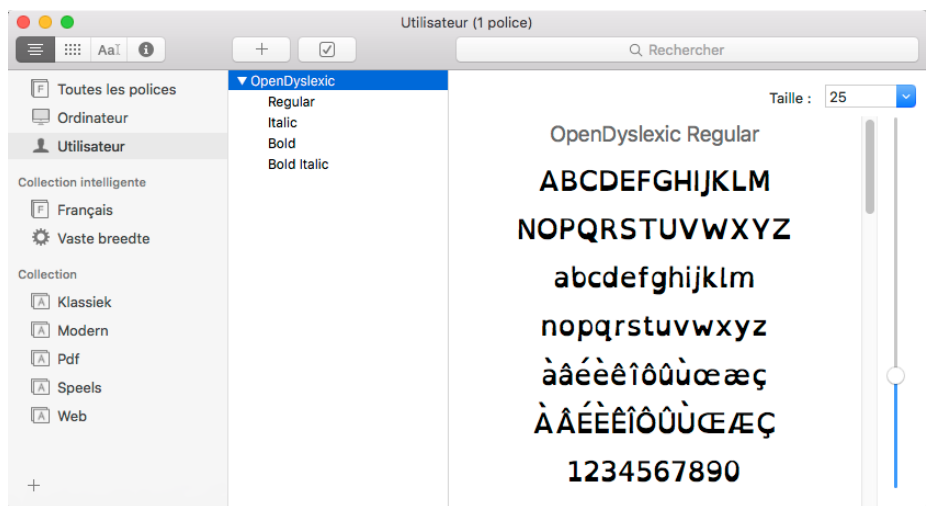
Utilisateur (1 police)

AaI

+

Rechercher

Toutes les polices
Ordinateur
Utilisateur

Collection intelligente
Français
Vaste breedte

Collection
Klassiek
Modern
Pdf
Speels
Web

+

▼ OpenDyslexic
Regular
Italic
Bold
Bold Italic

Taille : 25

OpenDyslexic Regular

ABCDEFGHIJKLM
NOPQRSTUVWXYZ
abcdefghijklm
nopqrstuvwxyz
àâéèêîôûùœæç
ÀÂÉÈÊÎÔÛÙŒÆÇ
1234567890